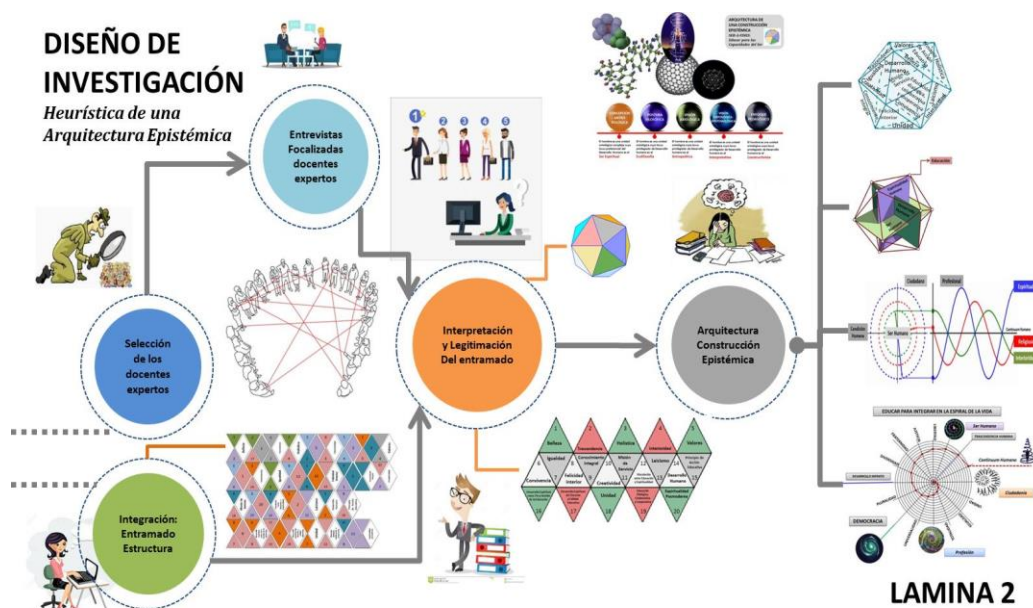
DISEÑO DE INVESTIGACIÓN

Heurística de una Arquitectura Epistémica

Entrevistas Focalizadas docentes expertos

Selección de los docentes expertos

Interpretación y Legitimación Del entramado

Arquitectura Construcción Epistémica

Integración: Entramado Estructura

ARQUITECTURA DE UNA CONSTRUCCIÓN EPISTÉMICA

Reflexo

Trascendencia

Holística

Intersubjetividad

Valores

Igualdad

Conocimiento integral

Misión de Vida

Lacismo

Desarrollo Humano

Convivencia

Felicidad Interior

Creatividad

Unidad

Ciudadano

Profesional

Espiritual

Ser Humano

Religioso

Educación

EDUCAR PARA INTEGRAR EN LA ESPIRAL DE LA VIDA

Ser Humano

Ciudadano

DEMOCRACIA

Profesión

LAMINA 2